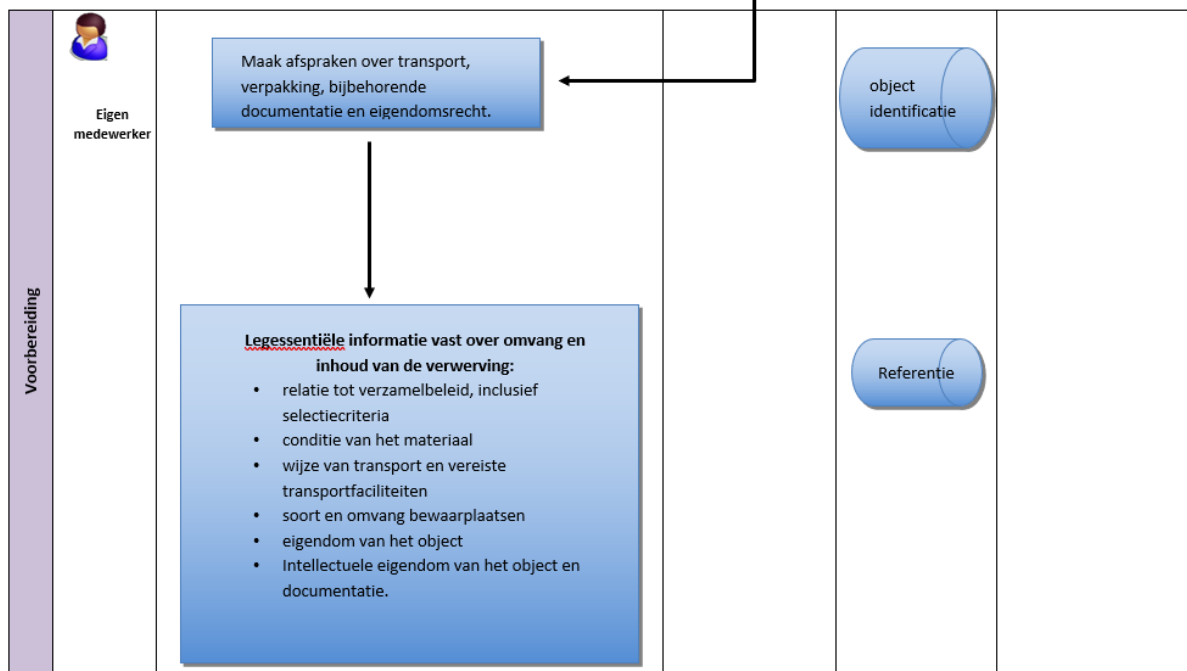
Voorbereiding

Eigen medewerker

Maak afspraken over transport, verpakking, bijbehorende documentatie en eigendomsrecht.

object identificatie

Legessentiële informatie vast over omvang en inhoud van de verwerving:
• relatie tot verzamelbeleid, inclusief selectiecriteria
• conditie van het materiaal
• wijze van transport en vereiste transportfaciliteiten
• soort en omvang bewaarplaatsen
• eigendom van het object
• Intellectuele eigendom van het object en documentatie.

Referentie